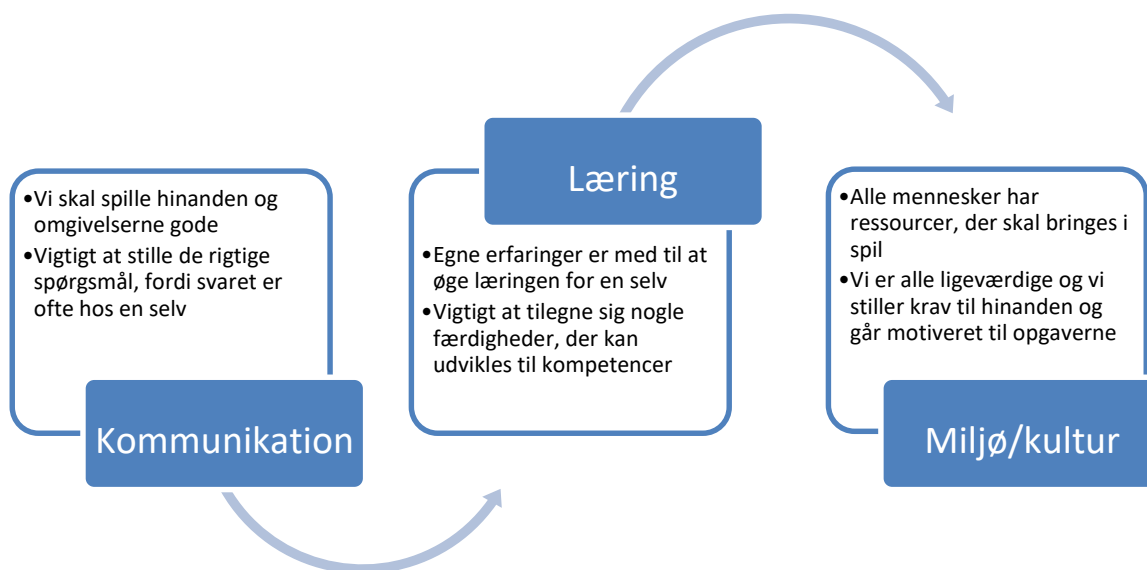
•Vi skal spille hinanden og omgivelserne gode
•Vigtigt at stille de rigtige spørgsmål, fordi svaret er ofte hos en selv

Kommunikation

Læring

•Egne erfaringer er med til at øge læringen for en selv
•Vigtigt at tilegne sig nogle færdigheder, der kan udvikles til kompetencer

•Alle mennesker har ressourcer, der skal bringes i spil
•Vi er alle ligeværdige og vi stiller krav til hinanden og går motiveret til opgaverne

Miljø/kultur